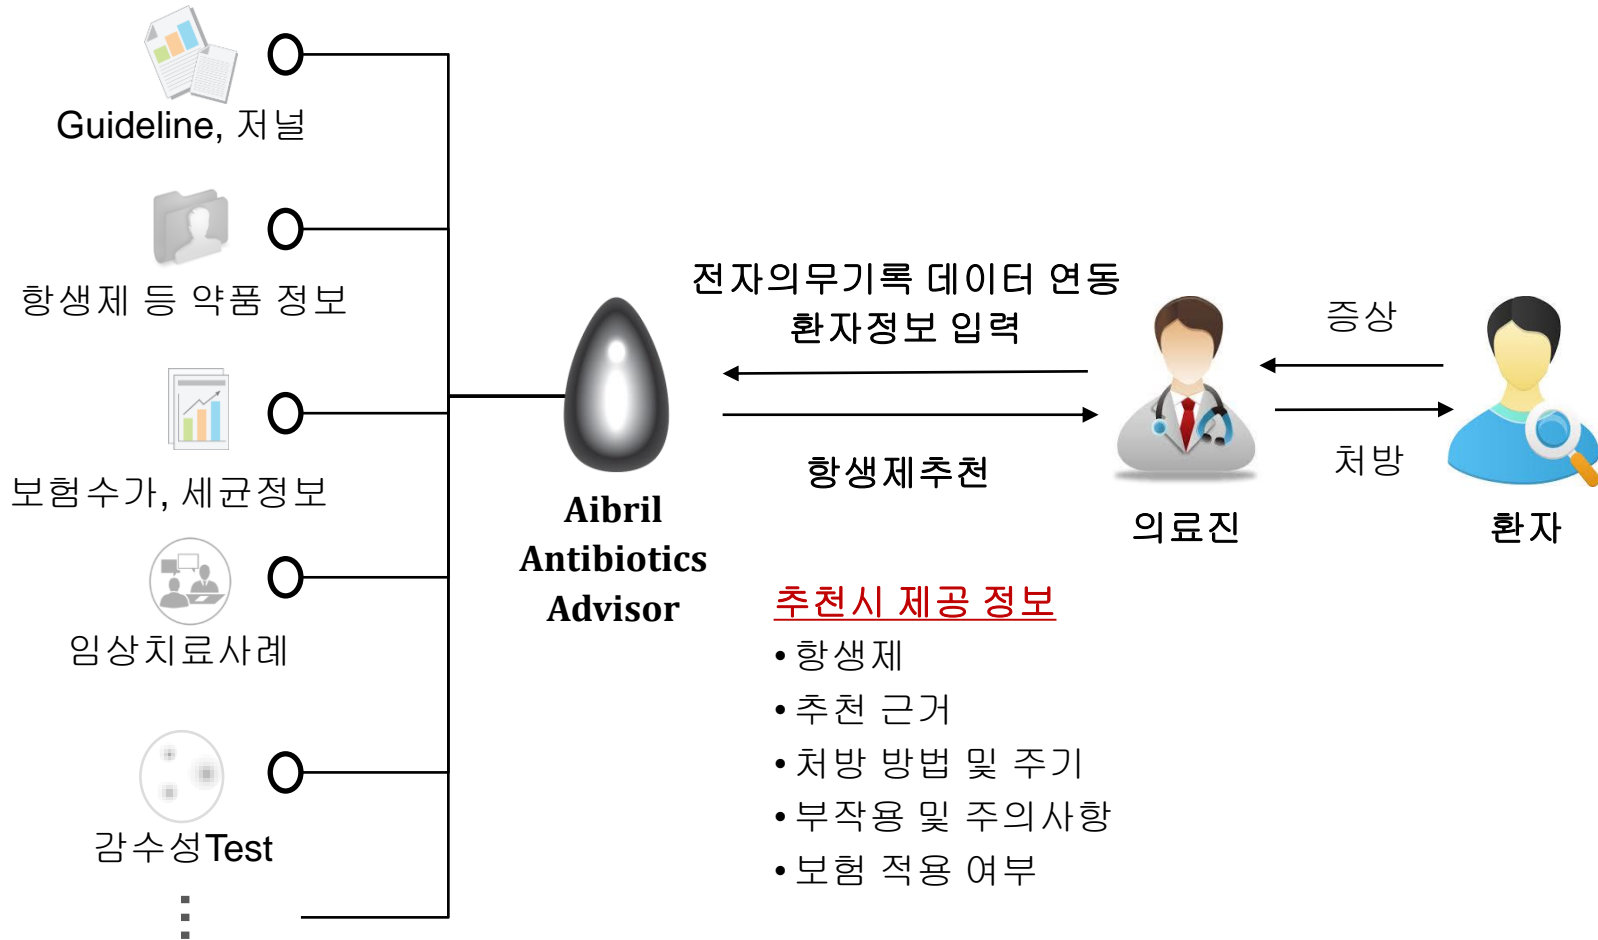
Guideline, 저널

항생제 등 약품 정보

보험수가, 세균정보

임상치료사례

감수성Test

⋮

Aibril
Antibiotics
Advisor

전자의무기록 데이터 연동
환자정보 입력

항생제추천

의료진

증상

처방

환자

추천시 제공 정보

• 항생제
• 추천 근거
• 처방 방법 및 주기
• 부작용 및 주의사항
• 보험 적용 여부